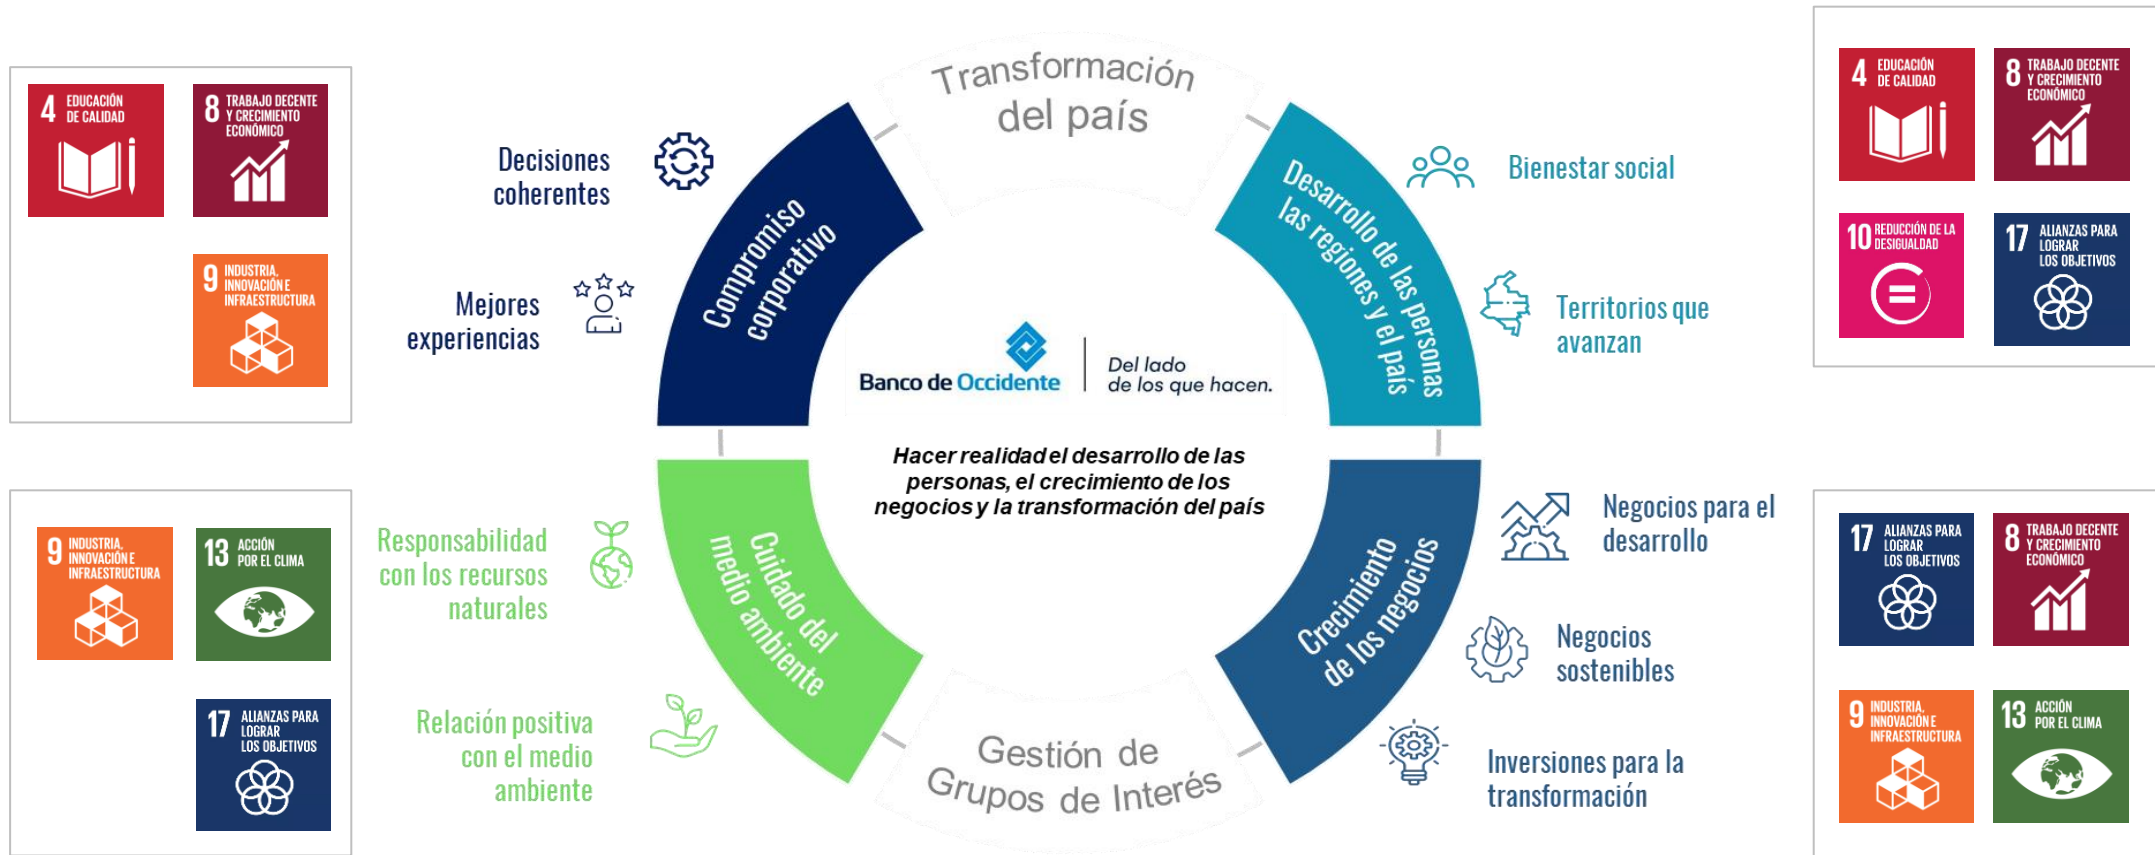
4 EDUCACIÓN DE CALIDAD

8 TRABAJO DECENTE Y CRECIMIENTO ECONÓMICO

9 INDUSTRIA, INNOVACIÓN E INFRAESTRUCTURA

Transformación del país

Decisiones coherentes

Mejores experiencias

Compromiso corporativo

Desarrollo de las personas las regiones y el país

Bienestar social

Territorios que avanzan

4 EDUCACIÓN DE CALIDAD

8 TRABAJO DECENTE Y CRECIMIENTO ECONÓMICO

10 REDUCCIÓN DE LA DESIGUALDAD

17 ALIANZAS PARA LOGRAR LOS OBJETIVOS

Banco de Occidente | Del lado de los que hacen.

Hacer realidad el desarrollo de las personas, el crecimiento de los negocios y la transformación del país

9 INDUSTRIA, INNOVACIÓN E INFRAESTRUCTURA

13 ACCIÓN POR EL CLIMA

17 ALIANZAS PARA LOGRAR LOS OBJETIVOS

Responsabilidad con los recursos naturales

Relación positiva con el medio ambiente

Cuidado del medio ambiente

Crecimiento de los negocios

Negocios para el desarrollo

Negocios sostenibles

Inversiones para la transformación

Gestión de Grupos de Interés

17 ALIANZAS PARA LOGRAR LOS OBJETIVOS

8 TRABAJO DECENTE Y CRECIMIENTO ECONÓMICO

9 INDUSTRIA, INNOVACIÓN E INFRAESTRUCTURA

13 ACCIÓN POR EL CLIMA